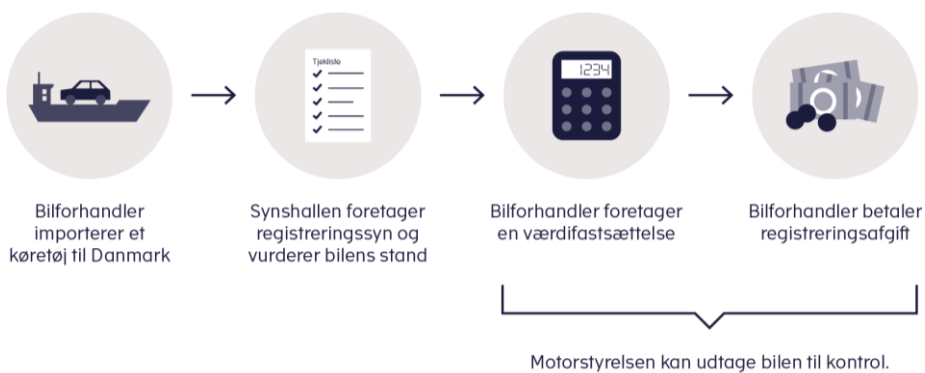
Tjekliste

1234

Bilforhandler importerer et køretøj til Danmark

Synshallen foretager registreringssyn og vurderer bilens stand

Bilforhandler foretager en værdifastsættelse

Bilforhandler betaler registreringsafgift

Motorstyrelsen kan udtage bilen til kontrol.